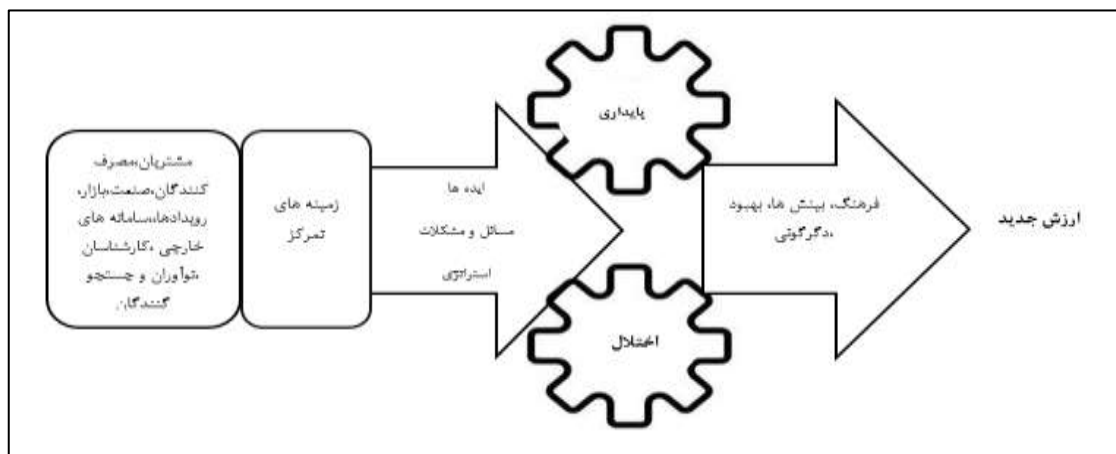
مشتریان،مصرف کنندگان،صنعت،بازار، رویدادها،سامانه های خارجی ،کارشناسان ،نوآوران و جستجو کنندگان.

زمینه های تمرکز

ایده ها
مسائل و مشکلات
استراتژی

پایداری

اختلال

فرهنگ، بینش ها، بهبود ،دگرگونی

ارزش جدید